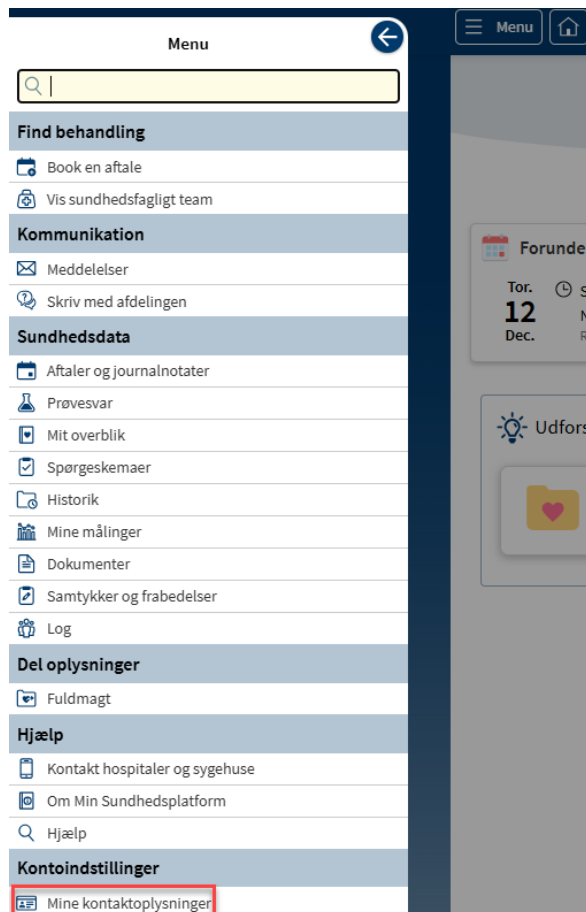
Menu

Find behandling

Book en aftale

Vis sundhedsfagligt team

Kommunikation

Meddelelser

Skriv med afdelingen

Sundhedsdata

Aftaler og journalnotater

Prøvesvar

Mit overblik

Spørgeskemaer

Historik

Mine målinger

Dokumenter

Samtykker og frabedelser

Log

Del oplysninger

Fuldmagt

Hjælp

Kontakt hospitaler og sygehuse

Om Min Sundhedsplatform

Hjælp

Kontoindstillinger

Mine kontaktoplysninger

Menu

Forunde

Tor.
12
Dec.

S
N
R

Udfors